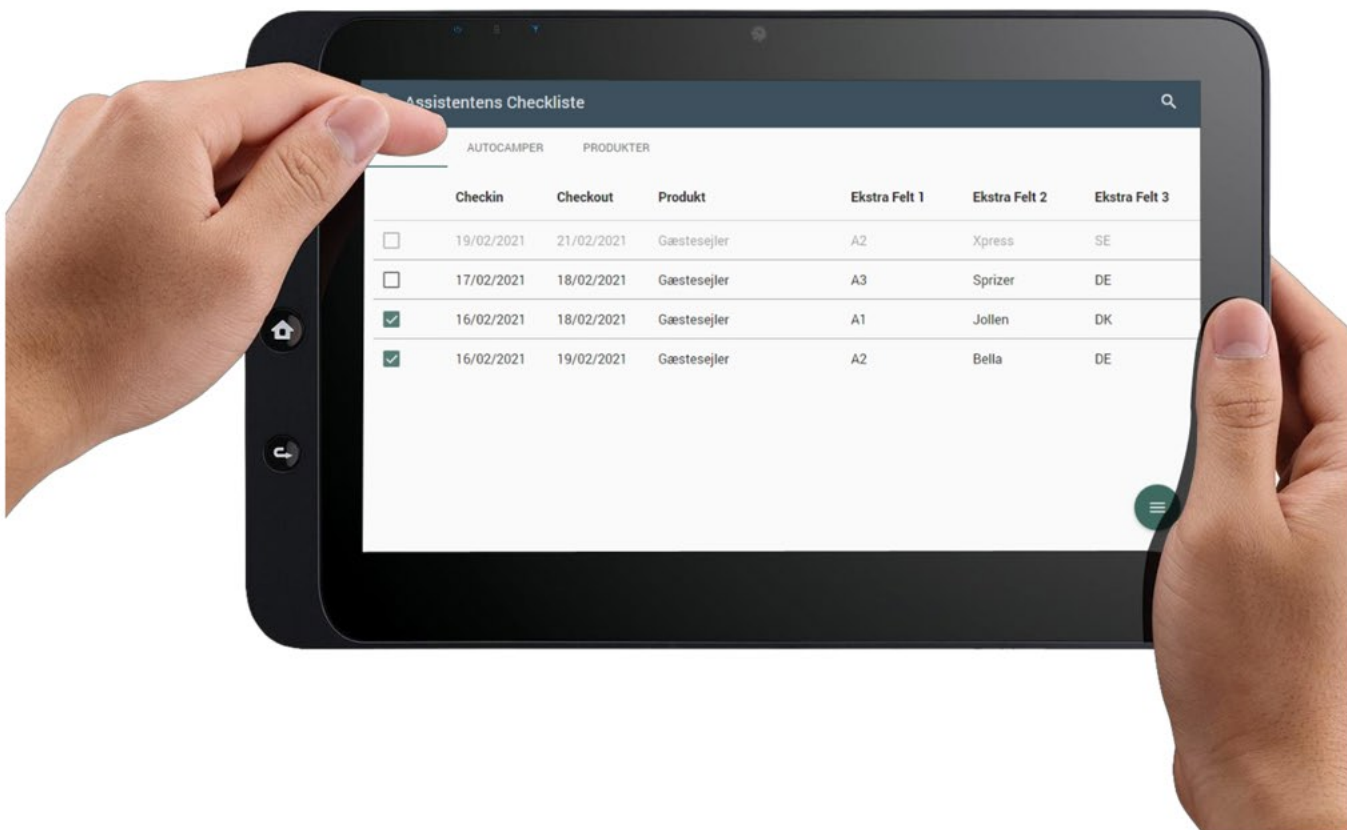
Assistentens Checkliste

AUTOCAMPER PRODUKTER

| | Checkin | Checkout | Produkt | Ekstra Felt 1 | Ekstra Felt 2 | Ekstra Felt 3 |
|---|---|---|---|---|---|---|
| | 19/02/2021 | 21/02/2021 | Gæstesejler | A2 | Xpress | SE |
| | 17/02/2021 | 18/02/2021 | Gæstesejler | A3 | Sprizer | DE |
| | 16/02/2021 | 18/02/2021 | Gæstesejler | A1 | Jollen | DK |
| | 16/02/2021 | 19/02/2021 | Gæstesejler | A2 | Bella | DE |